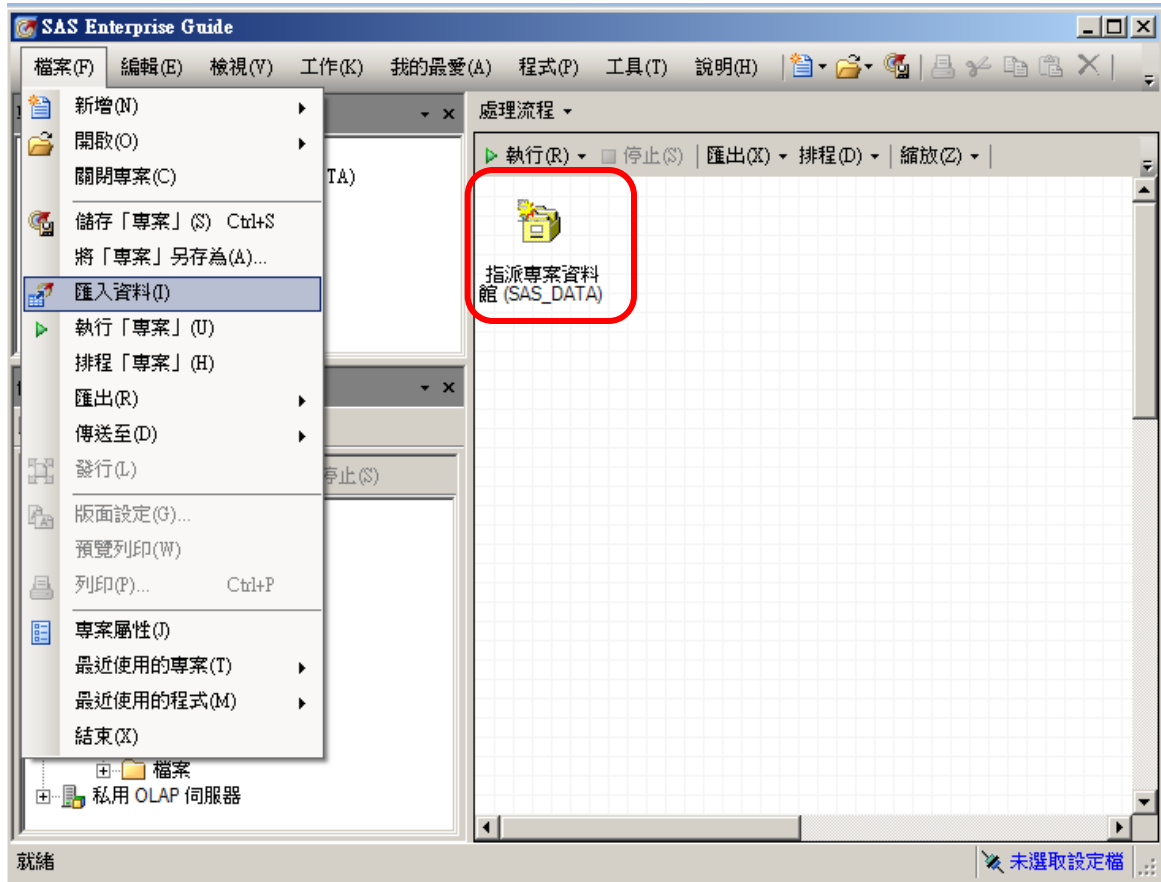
SAS Enterprise Guide

檔案(F) 編輯(E) 檢視(V) 工作(K) 我的最愛(A) 程式(P) 工具(T) 說明(H)

新增(N)
開啟(O)
關閉專案(C)
儲存「專案」(S) Ctrl+S
將「專案」另存為(A)...
匯入資料(I)
執行「專案」(U)
排程「專案」(H)
匯出(R)
傳送至(D)
發行(L)
版面設定(G)...
預覽列印(W)
列印(P)... Ctrl+P
專案屬性(J)
最近使用的專案(T)
最近使用的程式(M)
結束(X)

TA)

停止(S)

檔案
私用 OLAP 伺服器

處理流程

執行(R) 停止(S) 匯出(X) 排程(D) 縮放(Z)

指派專案資料館 (SAS_DATA)

就緒

未選取設定檔